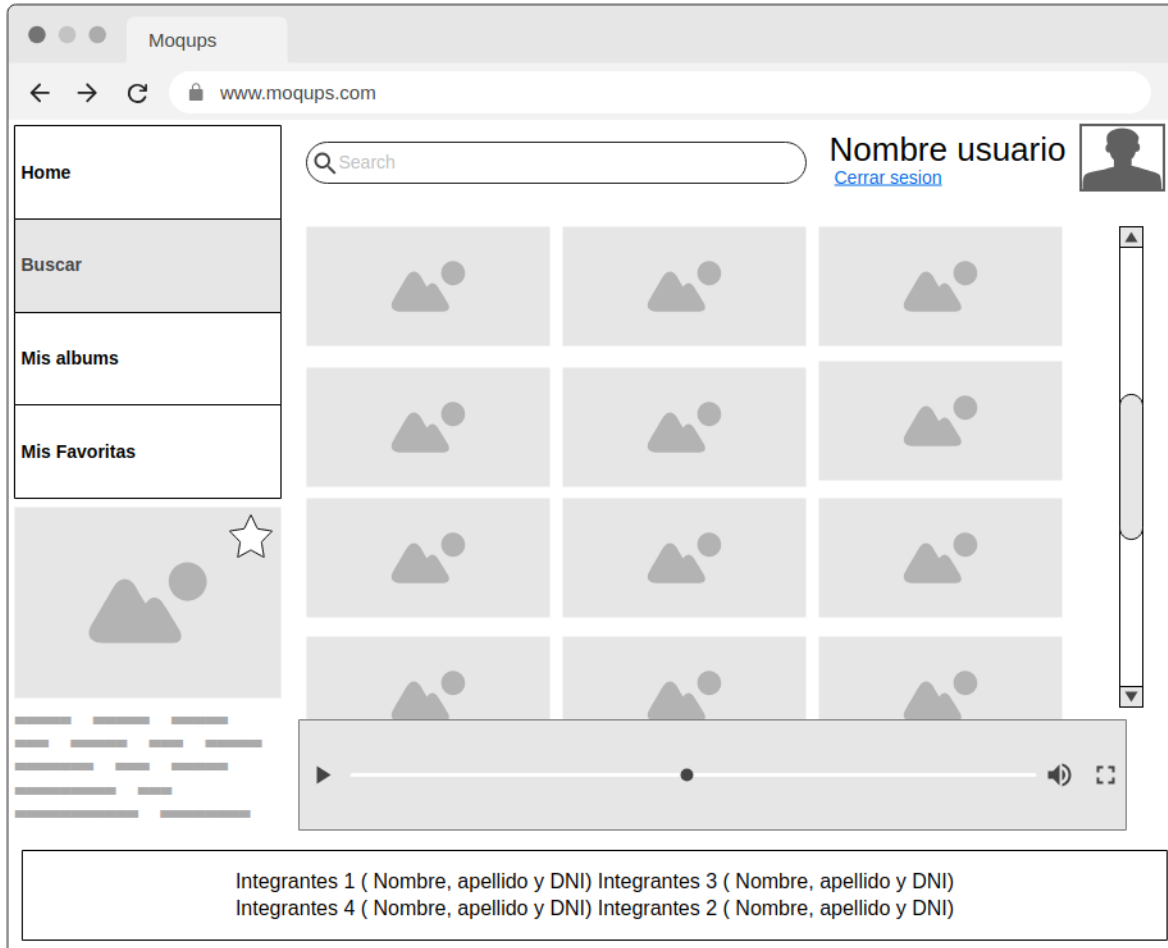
Moqups

www.moqups.com

Home

Buscar

Mis albums

Mis Favoritas

Search

Nombre usuario

Cerrar sesion

Integrantes 1 ( Nombre, apellido y DNI) Integrantes 3 ( Nombre, apellido y DNI)
Integrantes 4 ( Nombre, apellido y DNI) Integrantes 2 ( Nombre, apellido y DNI)